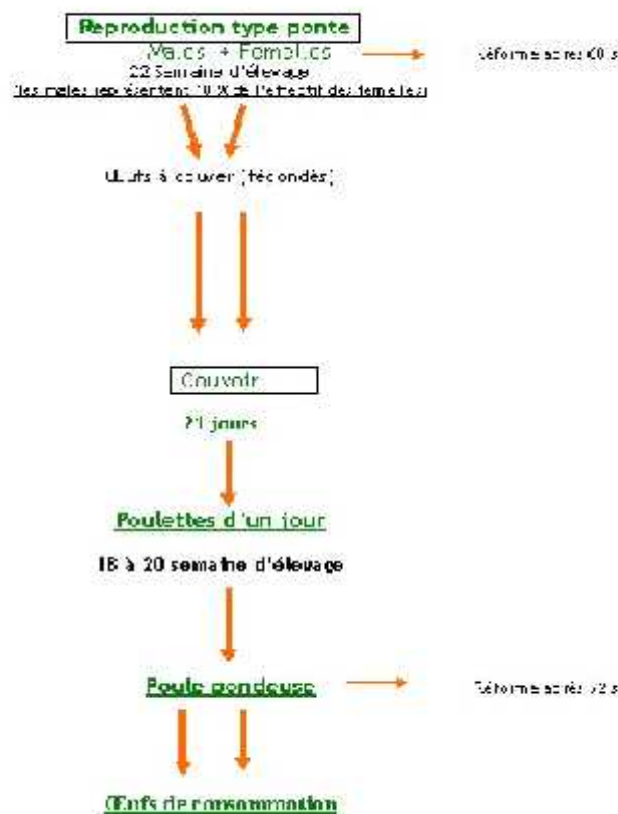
Reproduction type ponte

Mâles + Femelles

22 Semaine d'élevage

(les mâles représentent 10 % de l'effectif des femelles)

Réforme après 60 s

Œufs à couver (fécondés)

Couvoir

21 jours

Poulettes d'un jour

18 à 20 semaine d'élevage

Poule pondeuse

Réforme après 72 s

Œufs de consommation